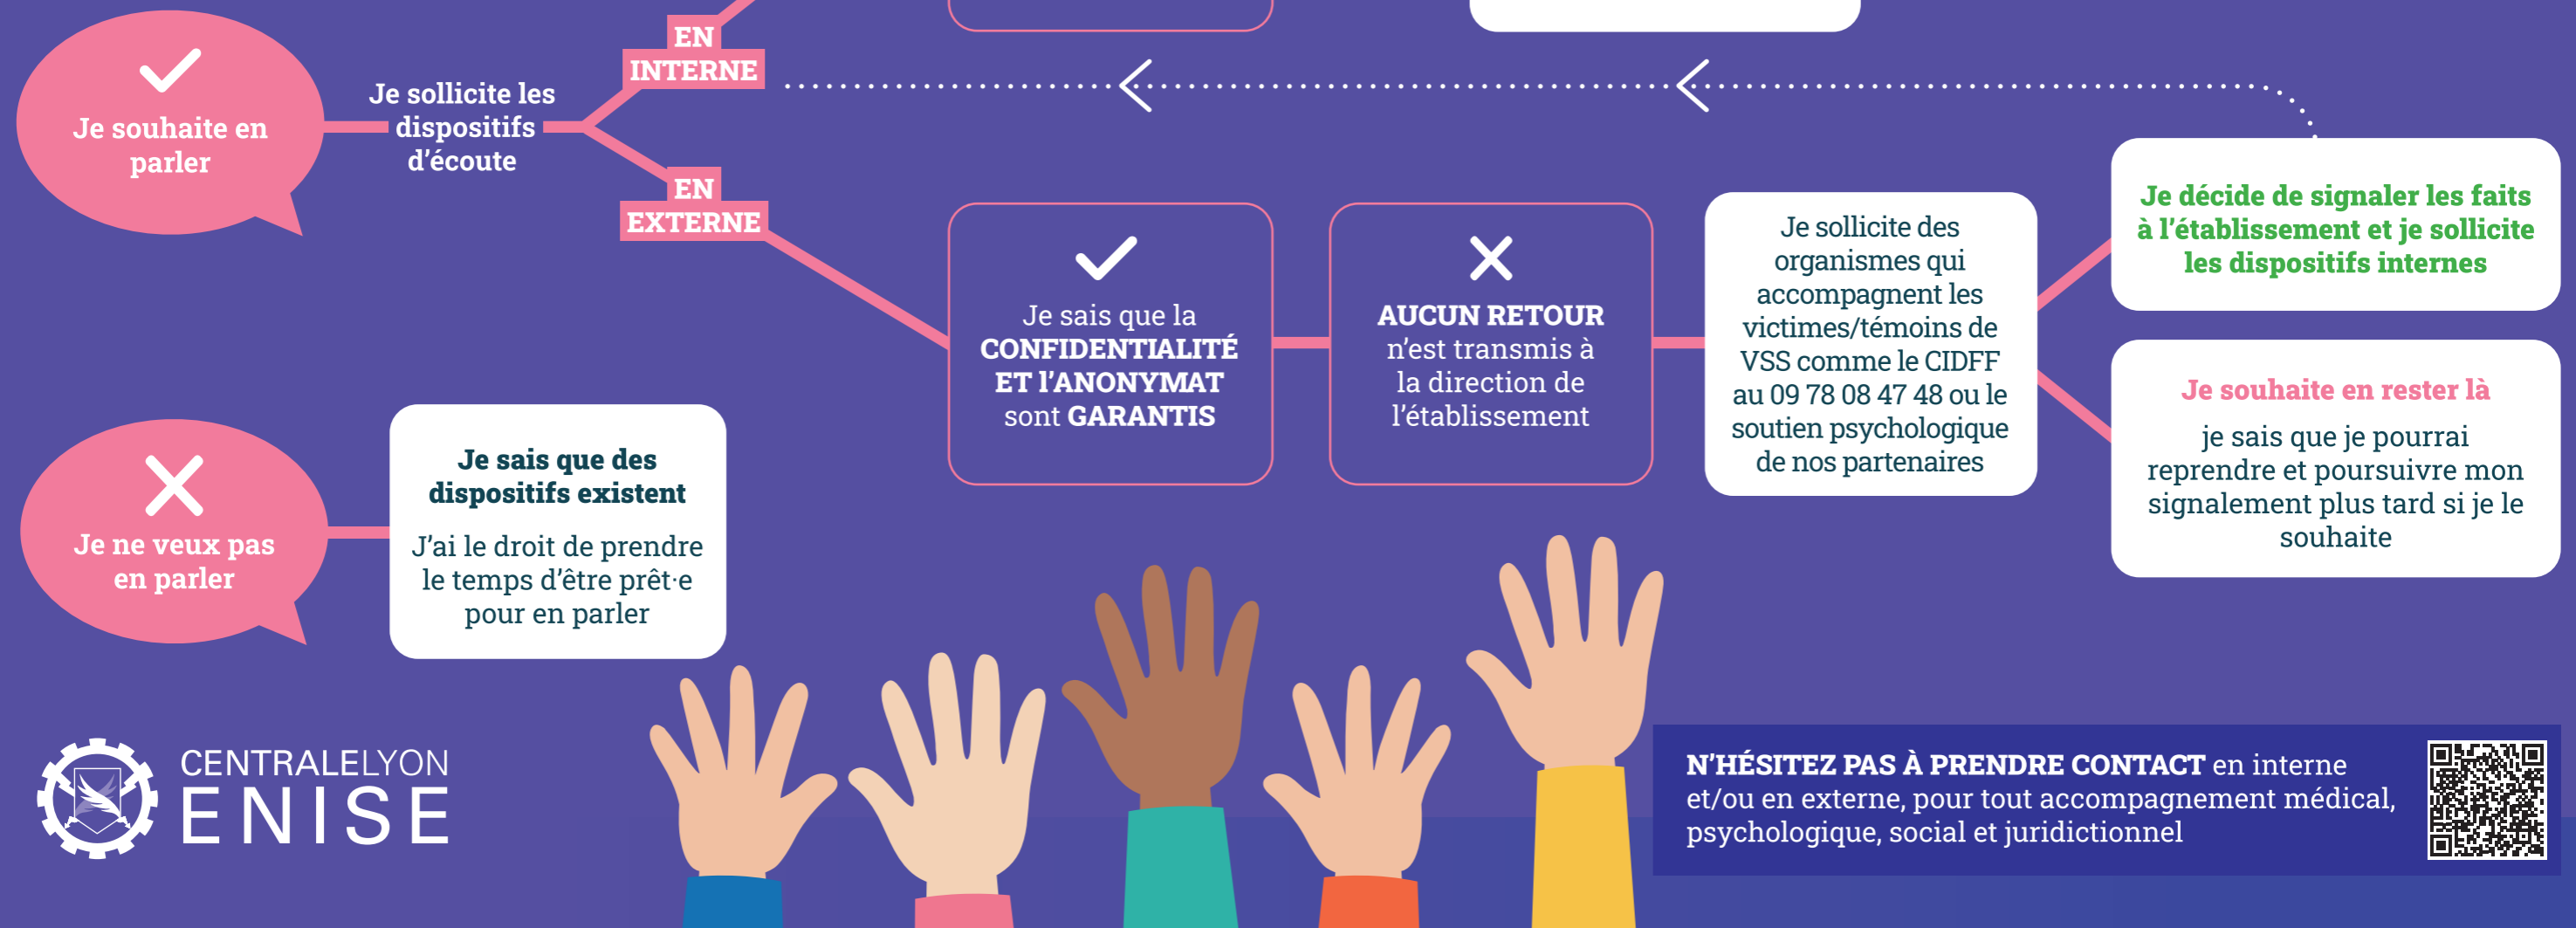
Je souhaite en parler

Je sollicite les dispositifs d'écoute

EN INTERNE

EN EXTERNE

Je sais que la CONFIDENTIALITÉ ET L'ANONYMAT sont GARANTIS

AUCUN RETOUR n'est transmis à la direction de l'établissement

Je sollicite des organismes qui accompagnent les victimes/témoins de VSS comme le CIDFF au 09 78 08 47 48 ou le soutien psychologique de nos partenaires

Je décide de signaler les faits à l'établissement et je sollicite les dispositifs internes

Je souhaite en rester là

je sais que je pourrai reprendre et poursuivre mon signalement plus tard si je le souhaite

Je ne veux pas en parler

Je sais que des dispositifs existent

J'ai le droit de prendre le temps d'être prêt·e pour en parler

CENTRALELYON ENISE

N'HÉSITEZ PAS À PRENDRE CONTACT en interne et/ou en externe, pour tout accompagnement médical, psychologique, social et juridictionnel